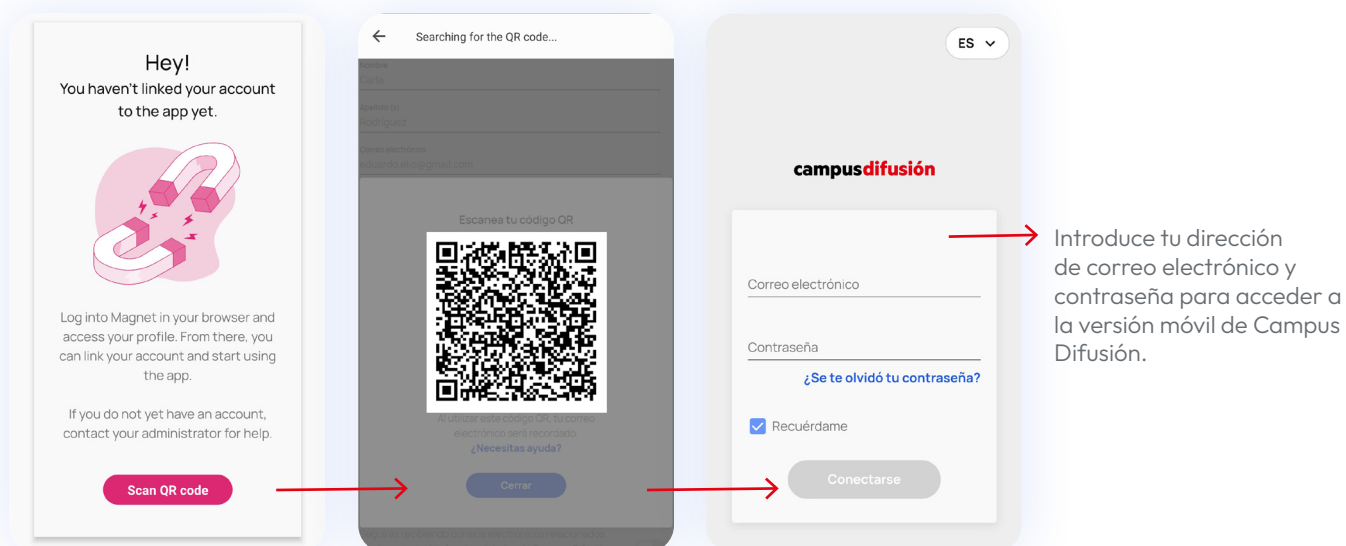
Hey!
You haven't linked your account to the app yet.

Log into Magnet in your browser and access your profile. From there, you can link your account and start using the app.

If you do not yet have an account, contact your administrator for help.

Scan QR code

Searching for the QR code...

Nombre
Dada

Apellido (s)
Rodriguez

Correo electrónico
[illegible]@gmail.com

Escanea tu código QR

Al utilizar este código QR, tu correo electrónico será recordado.
¿Necesitas ayuda?

Cerrar

ES

campusdifusión

Correo electrónico

Contraseña

¿Se te olvidó tu contraseña?

Recuérdame

Conectarse

Introduce tu dirección de correo electrónico y contraseña para acceder a la versión móvil de Campus Difusión.